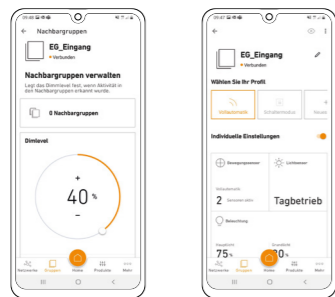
Nachbargruppen

EG_Eingang
• Verbunden

Nachbargruppen verwalten

Legt das Dimmlevel fest, wenn Aktivität in den Nachbargruppen erkannt wurde.

0 Nachbargruppen

Dimlevel

+
40 %
-

Netzwerke Gruppen Home Produkte Mehr

EG_Eingang
• Verbunden

Wählen Sie Ihr Profil

Vollautomatik Schaltermodus Verzö

Individuelle Einstellungen

Bewegungsmelder Lichtsensor

Schwellwerte 2 Sekunden Lichts

Tagbetrieb

Beleuchtung

Hauptlicht 75 % Grundlicht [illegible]0 %

Netzwerke Gruppen Home Produkte Mehr